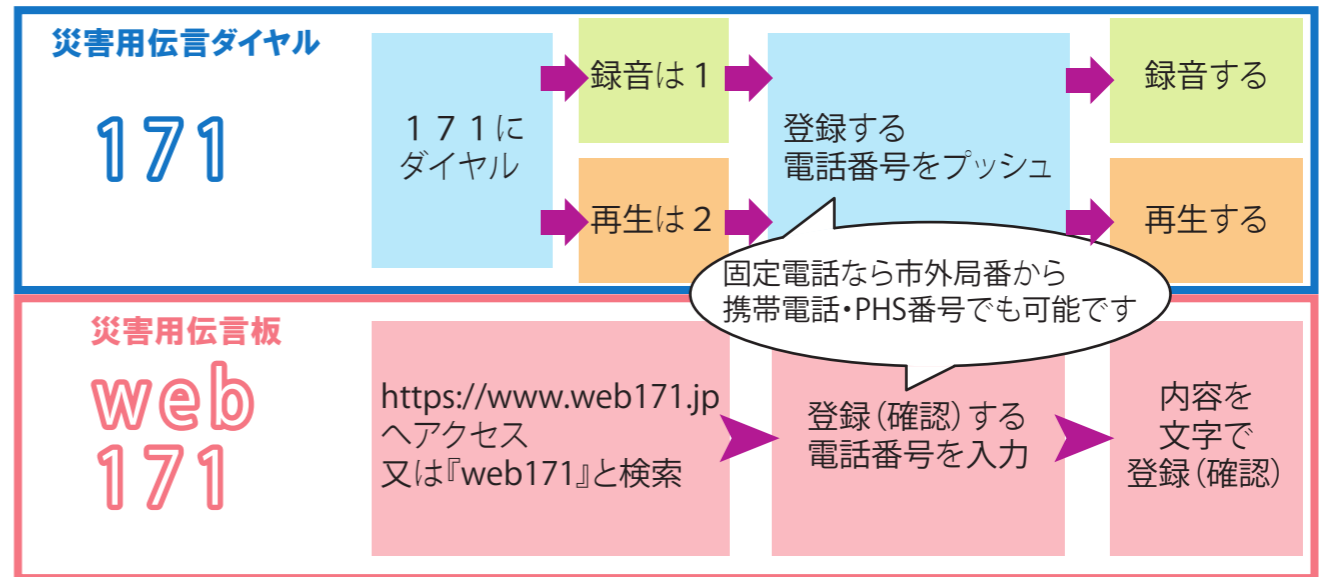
災害用伝言ダイヤル

171

１７１にダイヤル

録音は１

再生は２

登録する
電話番号をプッシュ

録音する

再生する

固定電話なら市外局番から
携帯電話・PHS番号でも可能です

災害用伝言板

web
171

https://www.web171.jp
へアクセス
又は『web171』と検索

登録（確認）する
電話番号を入力

内容を
文字で
登録（確認）